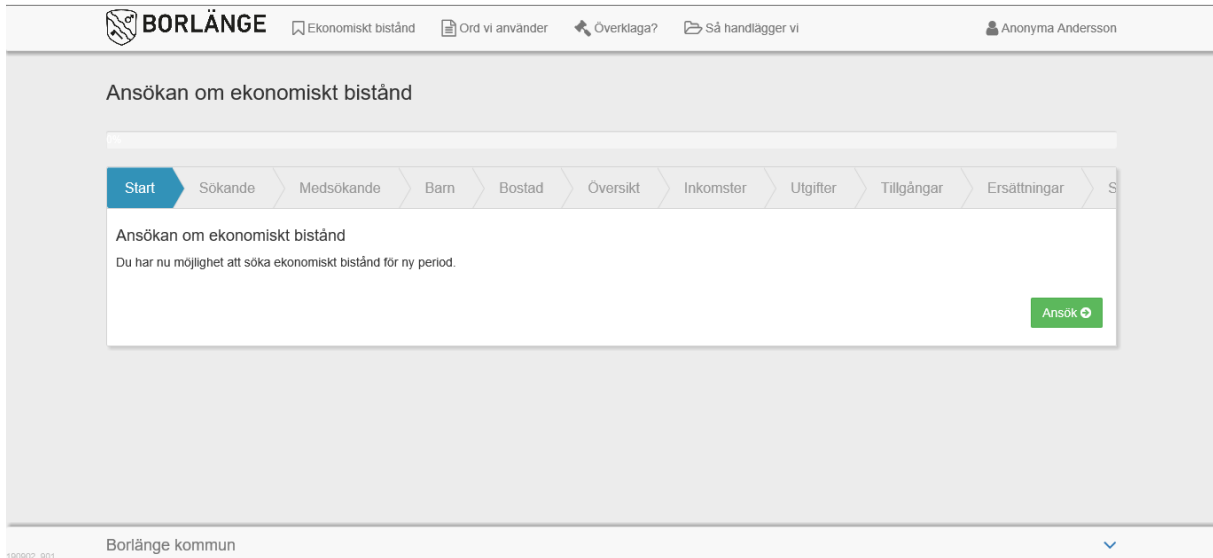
BORLÄNGE Ekonomiskt bistånd Ord vi använder Överklaga? Så handlägger vi Anonyma Andersson

Ansökan om ekonomiskt bistånd

0%

Start Sökande Medsökande Barn Bostad Översikt Inkomster Utgifter Tillgångar Ersättningar S

Ansökan om ekonomiskt bistånd

Du har nu möjlighet att söka ekonomiskt bistånd för ny period.

Ansök

Borlänge kommun

190902_901